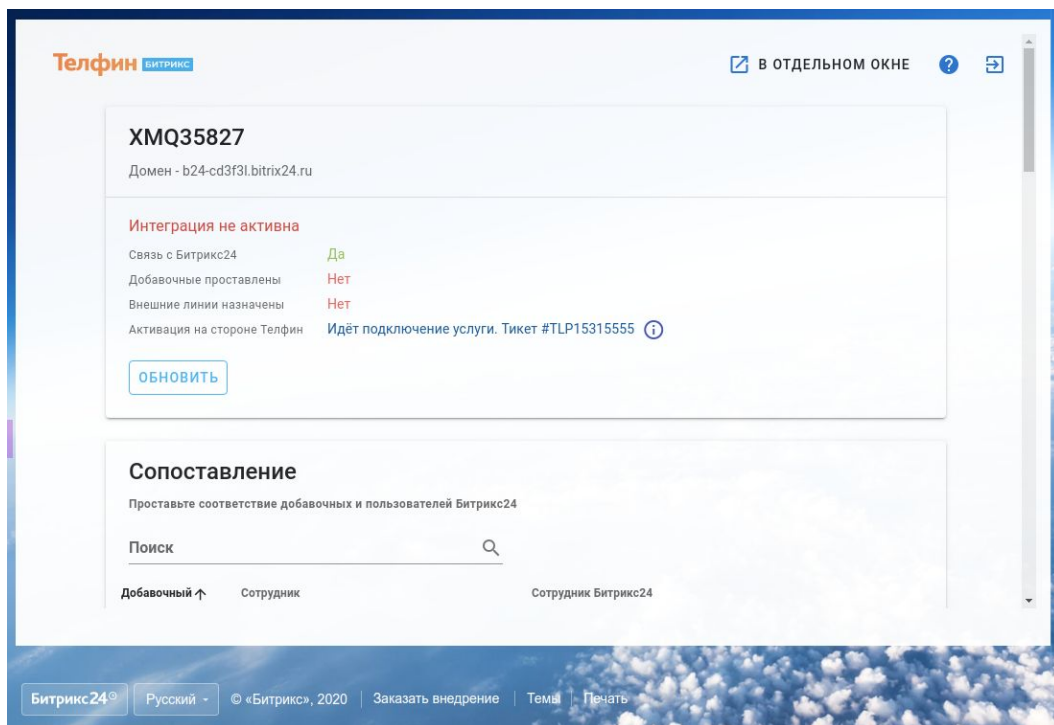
Телфин БИТРИКС

В ОТДЕЛЬНОМ ОКНЕ

XMQ35827

Домен - b24-cd3f3l.bitrix24.ru

Интеграция не активна

| Связь с Битрикс24 | Да |
|---|---|
| Добавочные проставлены | Нет |
| Внешние линии назначены | Нет |
| Активация на стороне Телфин | Идёт подключение услуги. Тикет #TLP15315555 |

ОБНОВИТЬ

Сопоставление

Проставьте соответствие добавочных и пользователей Битрикс24

Поиск

| Добавочный ↑ | Сотрудник | Сотрудник Битрикс24 |
|---|---|---|

Битрикс24 | Русский | © «Битрикс», 2020 | Заказать внедрение | Темы | Печать